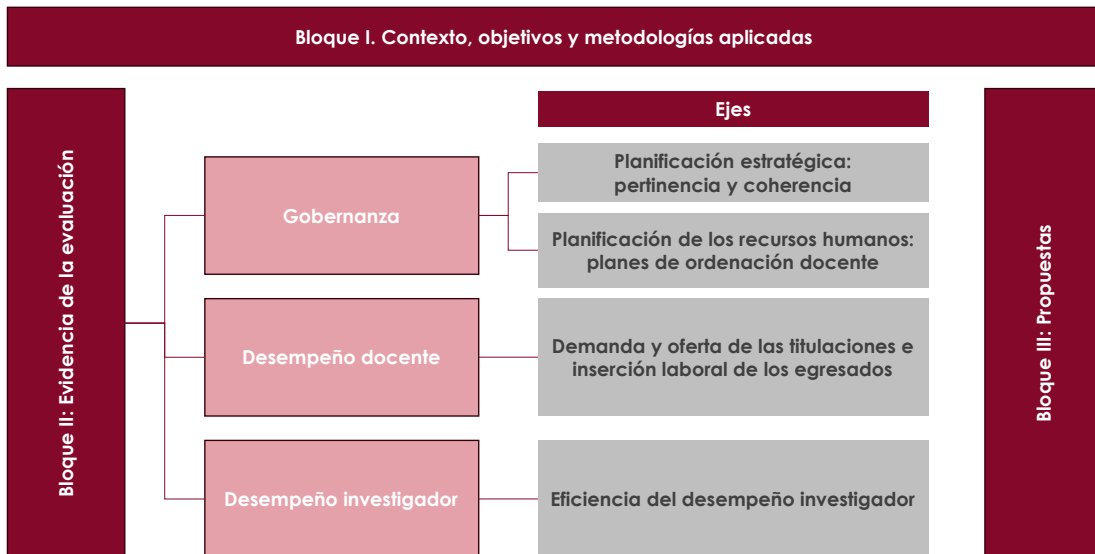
Bloque I. Contexto, objetivos y metodologías aplicadas

Bloque II: Evidencia de la evaluación

Ejes

Gobernanza

Planificación estratégica: pertinencia y coherencia

Planificación de los recursos humanos: planes de ordenación docente

Desempeño docente

Demanda y oferta de las titulaciones e inserción laboral de los egresados

Desempeño investigador

Eficiencia del desempeño investigador

Bloque III: Propuestas